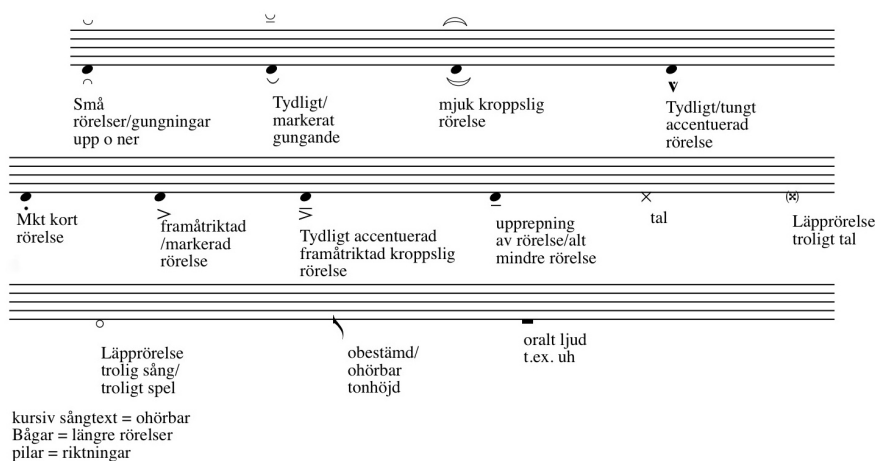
Små rörelser/gungningar upp o ner

Tydligt/ markerat gungande

mjuk kroppslig rörelse

Tydligt/tungt accentuerad rörelse

Mkt kort rörelse

framåtriktad /markerad rörelse

Tydligt accentuerad framåtriktad kroppslig rörelse

upprepning av rörelse/alt mindre rörelse

tal

Läpprörelse troligt tal

Läpprörelse trolig sång/ troligt spel

obestämd/ ohörbar tonhöjd

oralt ljud t.ex. uh

kursiv sångtext = ohörbar
Bågar = längre rörelser
pilar = riktningar